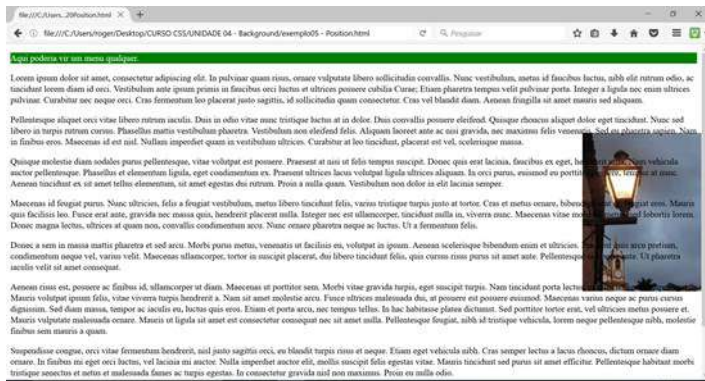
file:///C:/Users...20Position.html ×

file:///C:/Users/roger/Desktop/CURSO CSS/UNIDADE 04 - Background/exemplo05 - Position.html

Pesquisar

Aqui poderia vir um menu qualquer.

Lorem ipsum dolor sit amet, consectetur adipiscing elit. In pulvinar quam risus, ornare vulputate libero sollicitudin convallis. Nunc vestibulum, metus id faucibus luctus, nibh elit rutrum odio, ac tincidunt lorem diam id orci. Vestibulum ante ipsum primis in faucibus orci luctus et ultrices posuere cubilia Curae; Etiam pharetra tempus velit pulvinar porta. Integer a ligula nec enim ultrices pulvinar. Curabitur nec neque orci. Cras fermentum leo placerat justo sagittis, id sollicitudin quam consectetur. Cras vel blandit diam. Aenean fringilla sit amet mauris sed aliquam.

Pellentesque aliquet orci vitae libero rutrum iaculis. Duis in odio vitae nunc tristique luctus at in dolor. Duis convallis posuere eleifend. Quisque rhoncus aliquet dolor eget tincidunt. Nunc sed libero in turpis rutrum cursus. Phasellus mattis vestibulum pharetra. Vestibulum non eleifend felis. Aliquam laoreet ante ac nisi gravida, nec maximus felis venenatis. Sed ac pharetra sapien. Nam in finibus eros. Maecenas id est nisl. Nullam imperdiet quam in vestibulum ultrices. Curabitur at leo tincidunt, placerat est vel, scelerisque massa.

Quisque molestie diam sodales purus pellentesque, vitae volutpat est posuere. Praesent at nisi ut felis tempus suscipit. Donec quis erat lacinia, faucibus ex eget, hendrerit nisl. Nam vehicula auctor pellentesque. Phasellus et elementum ligula, eget condimentum ex. Praesent ultrices luctus vestibulum. Nulla ligula ultrices aliquam. In orci purus, euismod eu porttitor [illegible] Aenean tincidunt ex sit amet tellus elementum, sit amet egestas dui rutrum. Proin a nulla quam. Vestibulum non dolor in elit lacinia semper.

Maecenas id feugiat purus. Nunc ultricies, felis a feugiat vestibulum, metus libero tincidunt felis, varius tristique turpis justo at tortor. Cras et metus ornare, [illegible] quis facilisis leo. Fusce erat ante, gravida nec massa quis, hendrerit placerat nulla. Integer nec est ullamcorper, tincidunt nulla in, viverra nunc. Maecenas vitae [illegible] lobortis lorem. Donec magna lectus, ultrices et quam non, convallis condimentum arcu. Nunc ornare pharetra neque ac luctus. Ut a fermentum felis.

Donec a sem in massa mattis pharetra et sed arcu. Morbi purus metus, venenatis ut facilisis eu, volutpat in ipsum. Aenean scelerisque bibendum enim et ultricies. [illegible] condimentum neque vel, varius velit. Maecenas ullamcorper, tortor in suscipit placerat, dui libero tincidunt felis, quis cursus risus purus sit amet ante. Pellentesque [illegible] iaculis velit sit amet consequat.

Aenean risus est, posuere ac finibus id, ullamcorper ut diam. Maecenas ut porttitor sem. Morbi vitae gravida turpis, eget suscipit turpis. Nam tincidunt porta lectus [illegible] Mauris volutpat ipsum felis, vitae viverra turpis hendrerit a. Nam sit amet molestie arcu. Fusce ultrices malesuada dui, at posuere est posuere euismod. Maecenas varius neque ac purus cursus dignissim. Sed diam massa, tempor ac iaculis eu, luctus quis eros. Etiam et porta arcu, nec tempus tellus. In hac habitasse platea dictumst. Sed porttitor tortor erat, vel ultricies metus posuere et. Mauris vulputate malesuada ornare. Mauris ut ligula sit amet est consectetur consequat nec sit amet nibh. Pellentesque feugiat, nibh id tristique vehicula, lorem neque pellentesque nibh, molestie finibus sem mauris a quam.

Suspendisse congue, orci vitae fermentum hendrerit, nisl justo sagittis orci, eu blandit turpis risus et neque. Etiam eget vehicula nibh. Cras semper lectus a lacus rhoncus, dictum ornare diam ornare. In finibus mi eget orci luctus, vel lacinia mi auctor. Nulla imperdiet auctor elit, mollis suscipit felis egestas vitae. Mauris tincidunt sed purus sit amet efficitur. Pellentesque habitant morbi tristique senectus et netus et malesuada fames ac turpis egestas. In consectetur gravida nisl non maximus. Proin eu nulla odio.